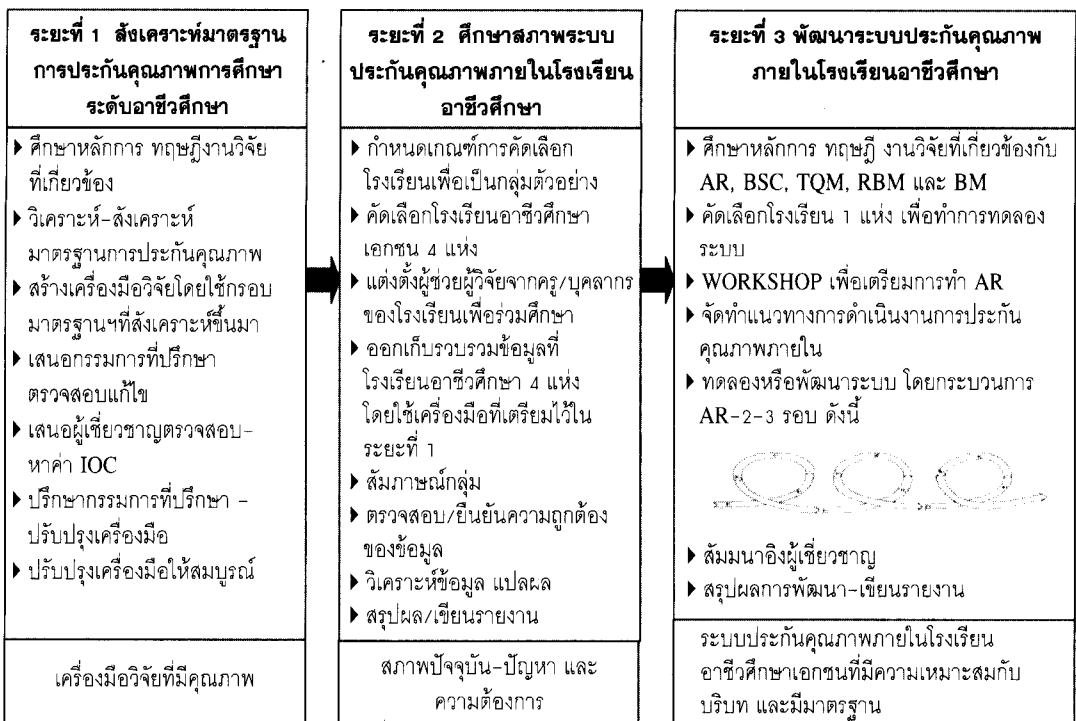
ระยะที่ 1 สังเคราะห์มาตรฐานการประกันคุณภาพการศึกษาระดับอาชีวศึกษา

▸ ศึกษาหลักการ ทฤษฎีงานวิจัยที่เกี่ยวข้อง
▸ วิเคราะห์-สังเคราะห์มาตรฐานการประกันคุณภาพ
▸ สร้างเครื่องมือวิจัยโดยใช้กรอบมาตรฐานฯที่สังเคราะห์ขึ้นมา
▸ เสนอกรรมการที่ปรึกษาตรวจสอบแก้ไข
▸ เสนอผู้เชี่ยวชาญตรวจสอบ-หาค่า IOC
▸ ปรึกษากรรมการที่ปรึกษา - ปรับปรุงเครื่องมือ
▸ ปรับปรุงเครื่องมือให้สมบูรณ์

เครื่องมือวิจัยที่มีคุณภาพ

ระยะที่ 2 ศึกษาสภาพระบบประกันคุณภาพภายในโรงเรียนอาชีวศึกษา

▸ กำหนดเกณฑ์การคัดเลือกโรงเรียนเพื่อเป็นกลุ่มตัวอย่าง
▸ คัดเลือกโรงเรียนอาชีวศึกษาเอกชน 4 แห่ง
▸ แต่งตั้งผู้ช่วยผู้วิจัยจากครู/บุคลากรของโรงเรียนเพื่อร่วมศึกษา
▸ ออกเก็บรวบรวมข้อมูลที่โรงเรียนอาชีวศึกษา 4 แห่ง โดยใช้เครื่องมือที่เตรียมไว้ในระยะที่ 1
▸ สัมภาษณ์กลุ่ม
▸ ตรวจสอบ/ยืนยันความถูกต้องของข้อมูล
▸ วิเคราะห์ข้อมูล แปลผล
▸ สรุปผล/เขียนรายงาน

สภาพปัจจุบัน-ปัญหา และความต้องการ

ระยะที่ 3 พัฒนาระบบประกันคุณภาพภายในโรงเรียนอาชีวศึกษา

▸ ศึกษาหลักการ ทฤษฎี งานวิจัยที่เกี่ยวข้องกับ AR, BSC, TQM, RBM และ BM
▸ คัดเลือกโรงเรียน 1 แห่ง เพื่อทำการทดลองระบบ
▸ WORKSHOP เพื่อเตรียมการทำ AR
▸ จัดทำแนวทางการดำเนินงานการประกันคุณภาพภายใน
▸ ทดลองหรือพัฒนาระบบ โดยกระบวนการ AR-2-3 รอบ ดังนี้
▸ สัมมนาอิงผู้เชี่ยวชาญ
▸ สรุปผลการพัฒนา-เขียนรายงาน

ระบบประกันคุณภาพภายในโรงเรียนอาชีวศึกษาเอกชนที่มีความเหมาะสมกับบริบท และมีมาตรฐาน